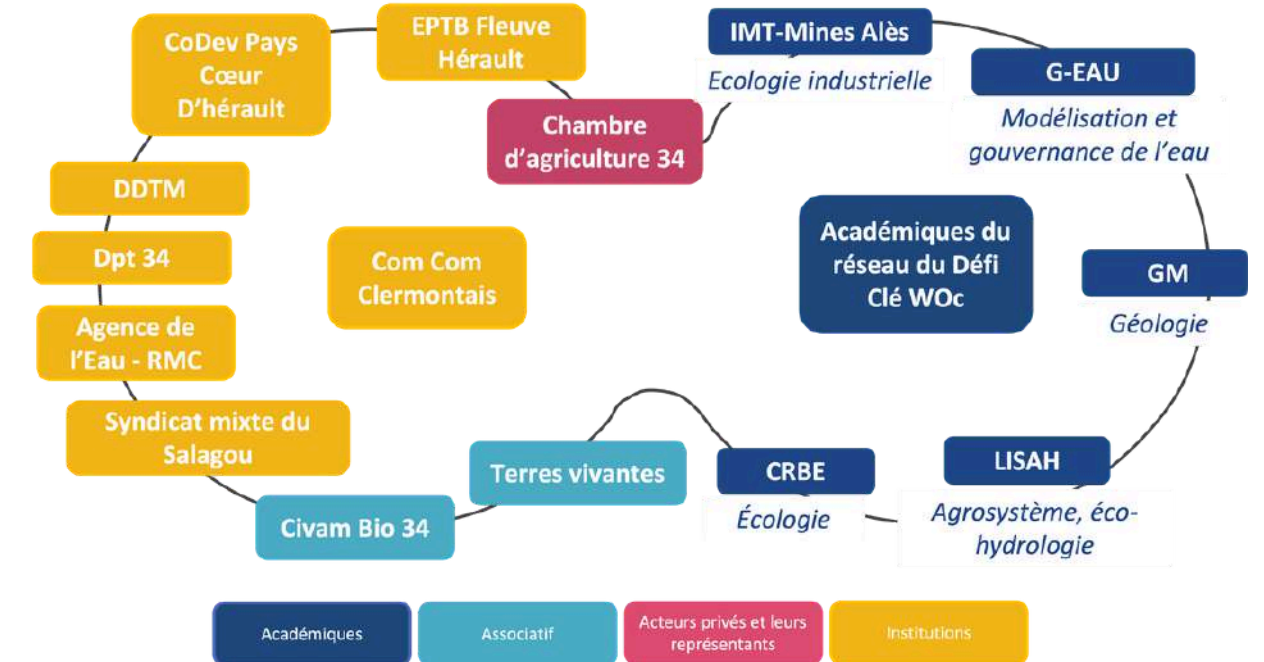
CoDev Pays Cœur D'hérault

EPTB Fleuve Hérault

Chambre d'agriculture 34

IMT-Mines Alès

Ecologie industrielle

G-EAU

Modélisation et gouvernance de l'eau

DDTM

Dpt 34

Com Com Clermontais

Académiques du réseau du Défi Clé WOc

GM

Géologie

Agence de l'Eau - RMC

Syndicat mixte du Salagou

Terres vivantes

CRBE

Écologie

LISAH

Agrosystème, éco-hydrologie

Civam Bio 34

Académiques

Associatif

Acteurs privés et leurs représentants

Institutions